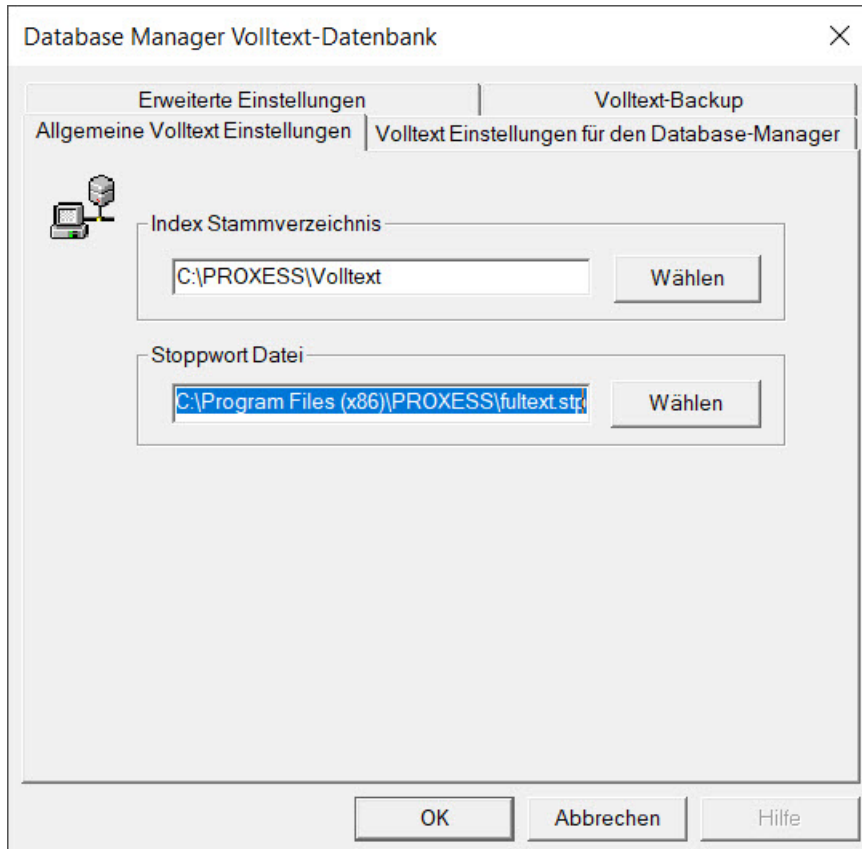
Database Manager Volltext-Datenbank

×

Erweiterte Einstellungen

Volltext-Backup

Allgemeine Volltext Einstellungen

Volltext Einstellungen für den Database-Manager

Index Stammverzeichnis

C:\PROXESS\Volltext

Wählen

Stoppwort Datei

C:\Program Files (x86)\PROXESS\fultext.str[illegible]

Wählen

OK

Abbrechen

Hilfe